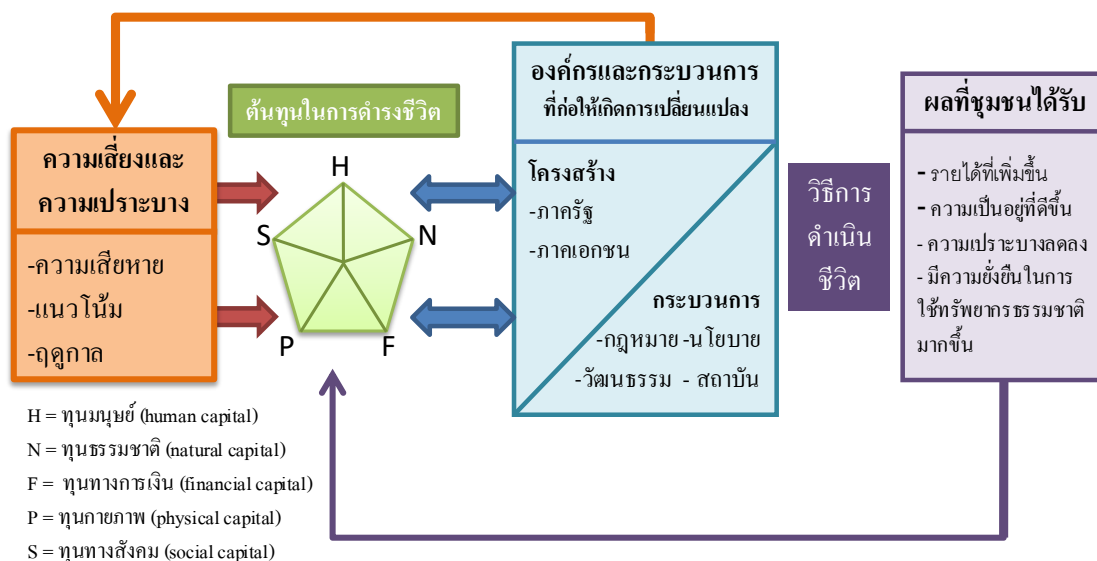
ต้นทุนในการดำรงชีวิต

ความเสี่ยงและความเปราะบาง

-ความเสียหาย
-แนวโน้ม
-ฤดูกาล

H
S
N
P
F

องค์กรและกระบวนการที่ก่อให้เกิดการเปลี่ยนแปลง

โครงสร้าง
-ภาครัฐ
-ภาคเอกชน

กระบวนการ
-กฎหมาย -นโยบาย
-วัฒนธรรม - สถาบัน

วิธีการดำเนินชีวิต

ผลที่ชุมชนได้รับ

- รายได้ที่เพิ่มขึ้น
- ความเป็นอยู่ที่ดีขึ้น
- ความเปราะบางลดลง
- มีความยั่งยืนในการใช้ทรัพยากรธรรมชาติมากขึ้น

H = ทุนมนุษย์ (human capital)
N = ทุนธรรมชาติ (natural capital)
F = ทุนทางการเงิน (financial capital)
P = ทุนกายภาพ (physical capital)
S = ทุนทางสังคม (social capital)